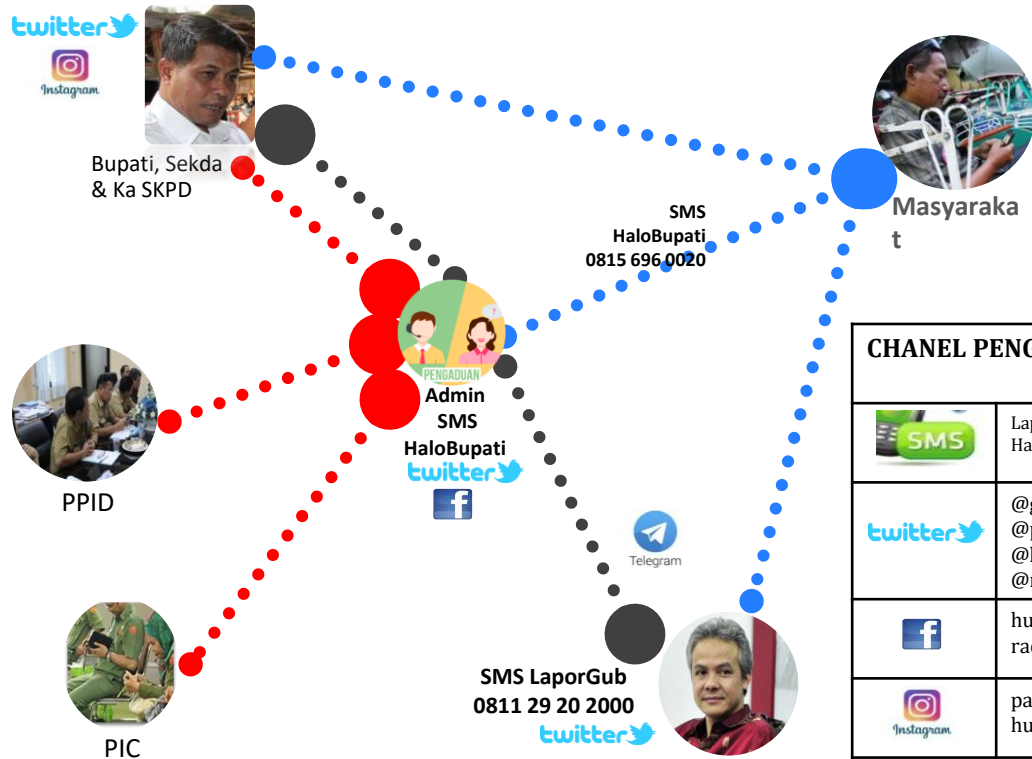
twitter
Instagram
Bupati, Sekda & Ka SKPD
Masyarakat
SMS HaloBupati 0815 696 0020
PENGADUAN
Admin SMS HaloBupati
twitter
PPID
Telegram
PIC
SMS LaporGub 0811 29 20 2000
twitter

| CHANEL PENG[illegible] | |
|---|---|
| SMS | La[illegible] Ha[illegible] |
| twitter | @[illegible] @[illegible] @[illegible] @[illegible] |
| f | hu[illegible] ra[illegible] |
| Instagram | pa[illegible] hu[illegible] |